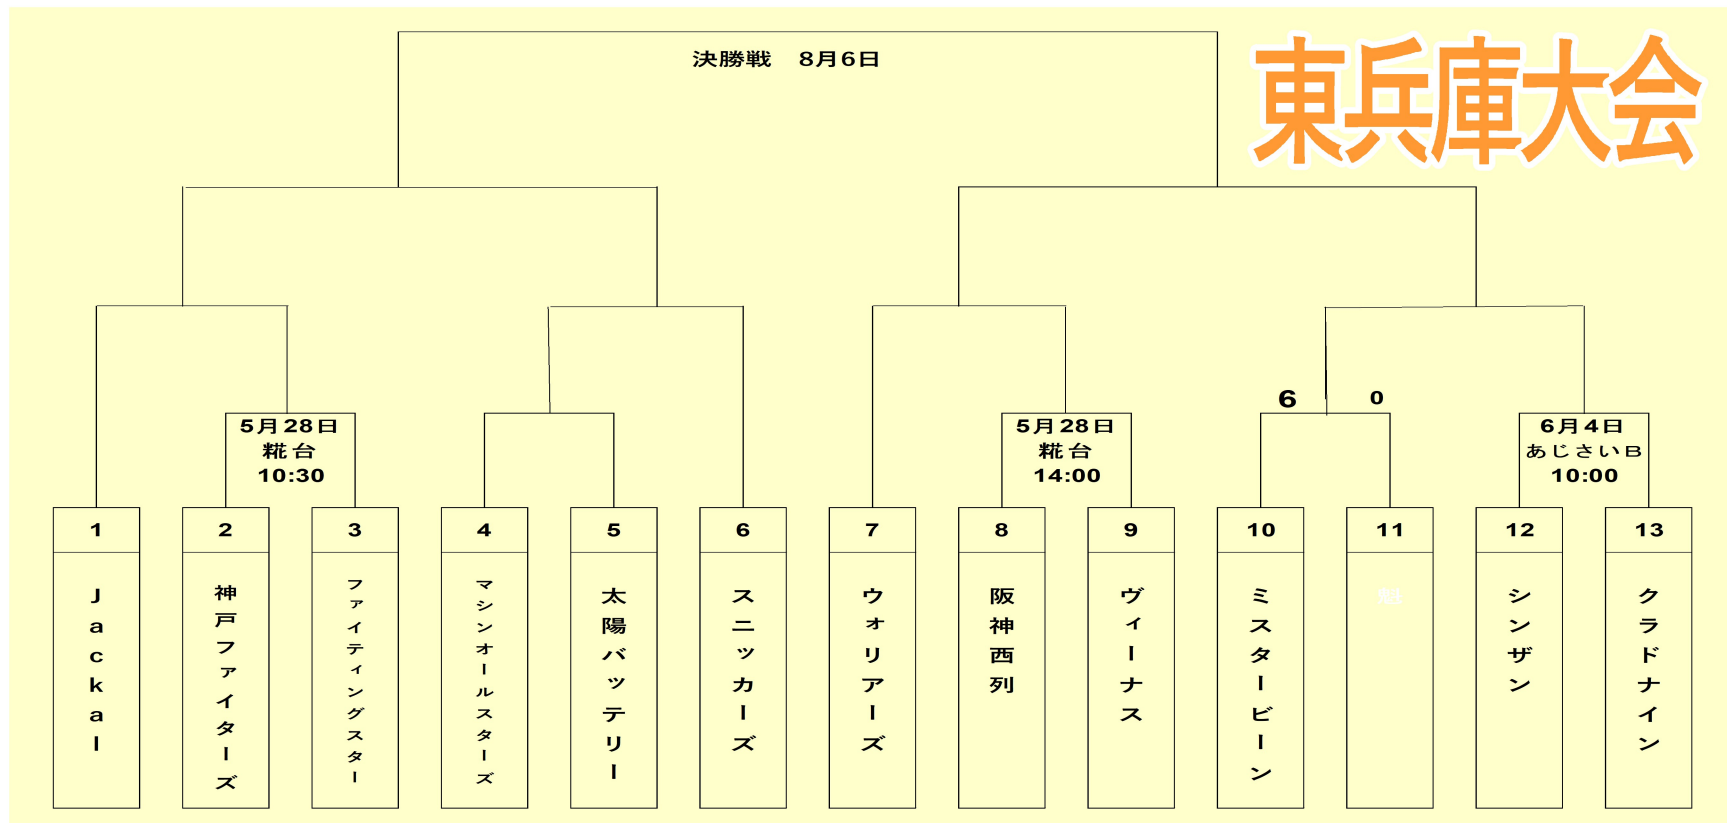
東兵庫大会

決勝戦　8月6日

5月28日
糀台
10:30

5月28日
糀台
14:00

6　0

6月4日
あじさいB
10:00

| 1 | 2 | 3 | 4 | 5 | 6 | 7 | 8 | 9 | 10 | 11 | 12 | 13 |
|---|---|---|---|---|---|---|---|---|---|---|---|---|
| Jackal | 神戸ファイターズ | ファイティングスター | マシンオールスターズ | 太陽バッテリー | スニッカーズ | ウォリアーズ | 阪神西列 | ヴィーナス | ミスタービーン | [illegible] | シンザン | クラドナイン |